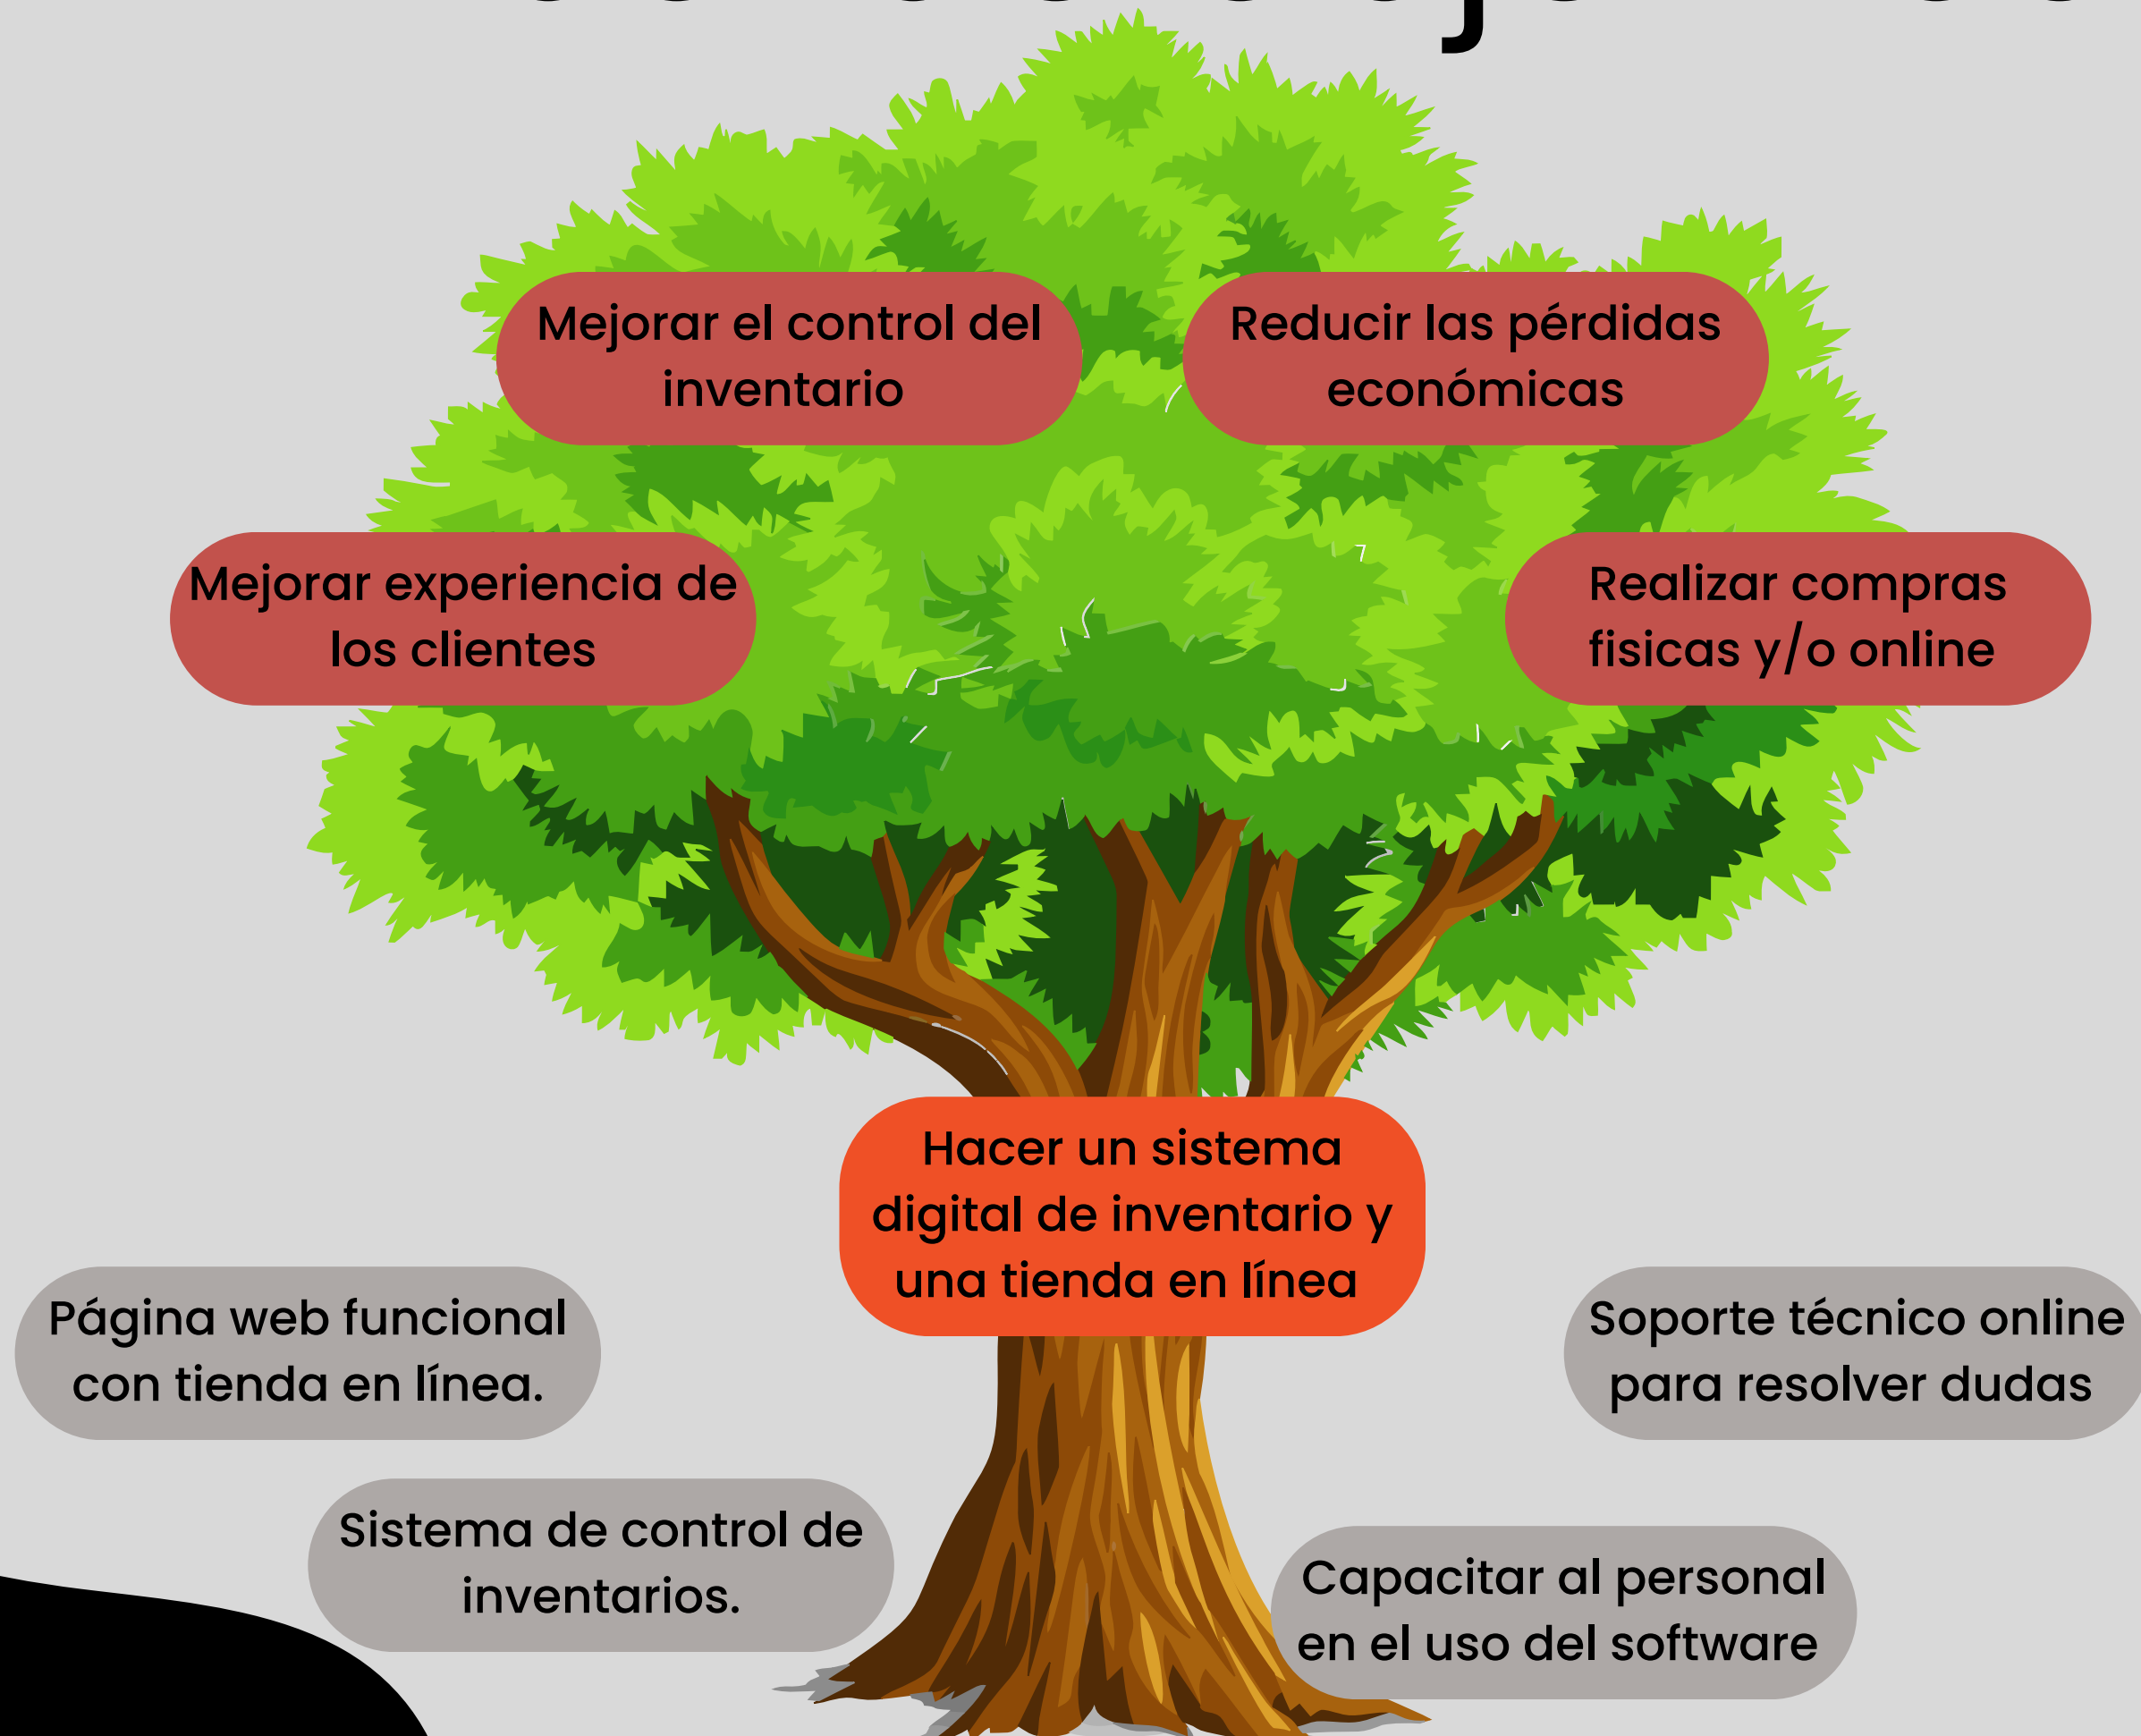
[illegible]

Mejorar el control del inventario

Reducir las pérdidas económicas

Mejorar experiencia de los clientes

Realizar compras fisicas y/o online

Hacer un sistema digital de inventario y una tienda en línea

Página web funcional con tienda en línea.

Soporte técnico online para resolver dudas

Sistema de control de inventarios.

Capacitar al personal en el uso del software